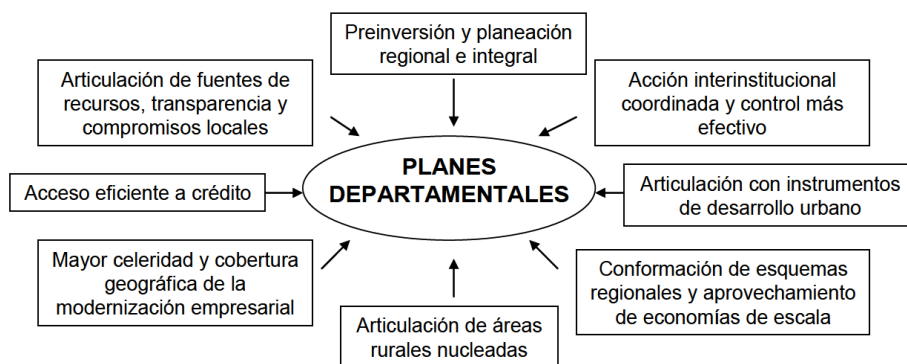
Preinversión y planeación regional e integral

Articulación de fuentes de recursos, transparencia y compromisos locales

Acción interinstitucional coordinada y control más efectivo

PLANES DEPARTAMENTALES

Acceso eficiente a crédito

Articulación con instrumentos de desarrollo urbano

Mayor celeridad y cobertura geográfica de la modernización empresarial

Conformación de esquemas regionales y aprovechamiento de economías de escala

Articulación de áreas rurales nucleadas